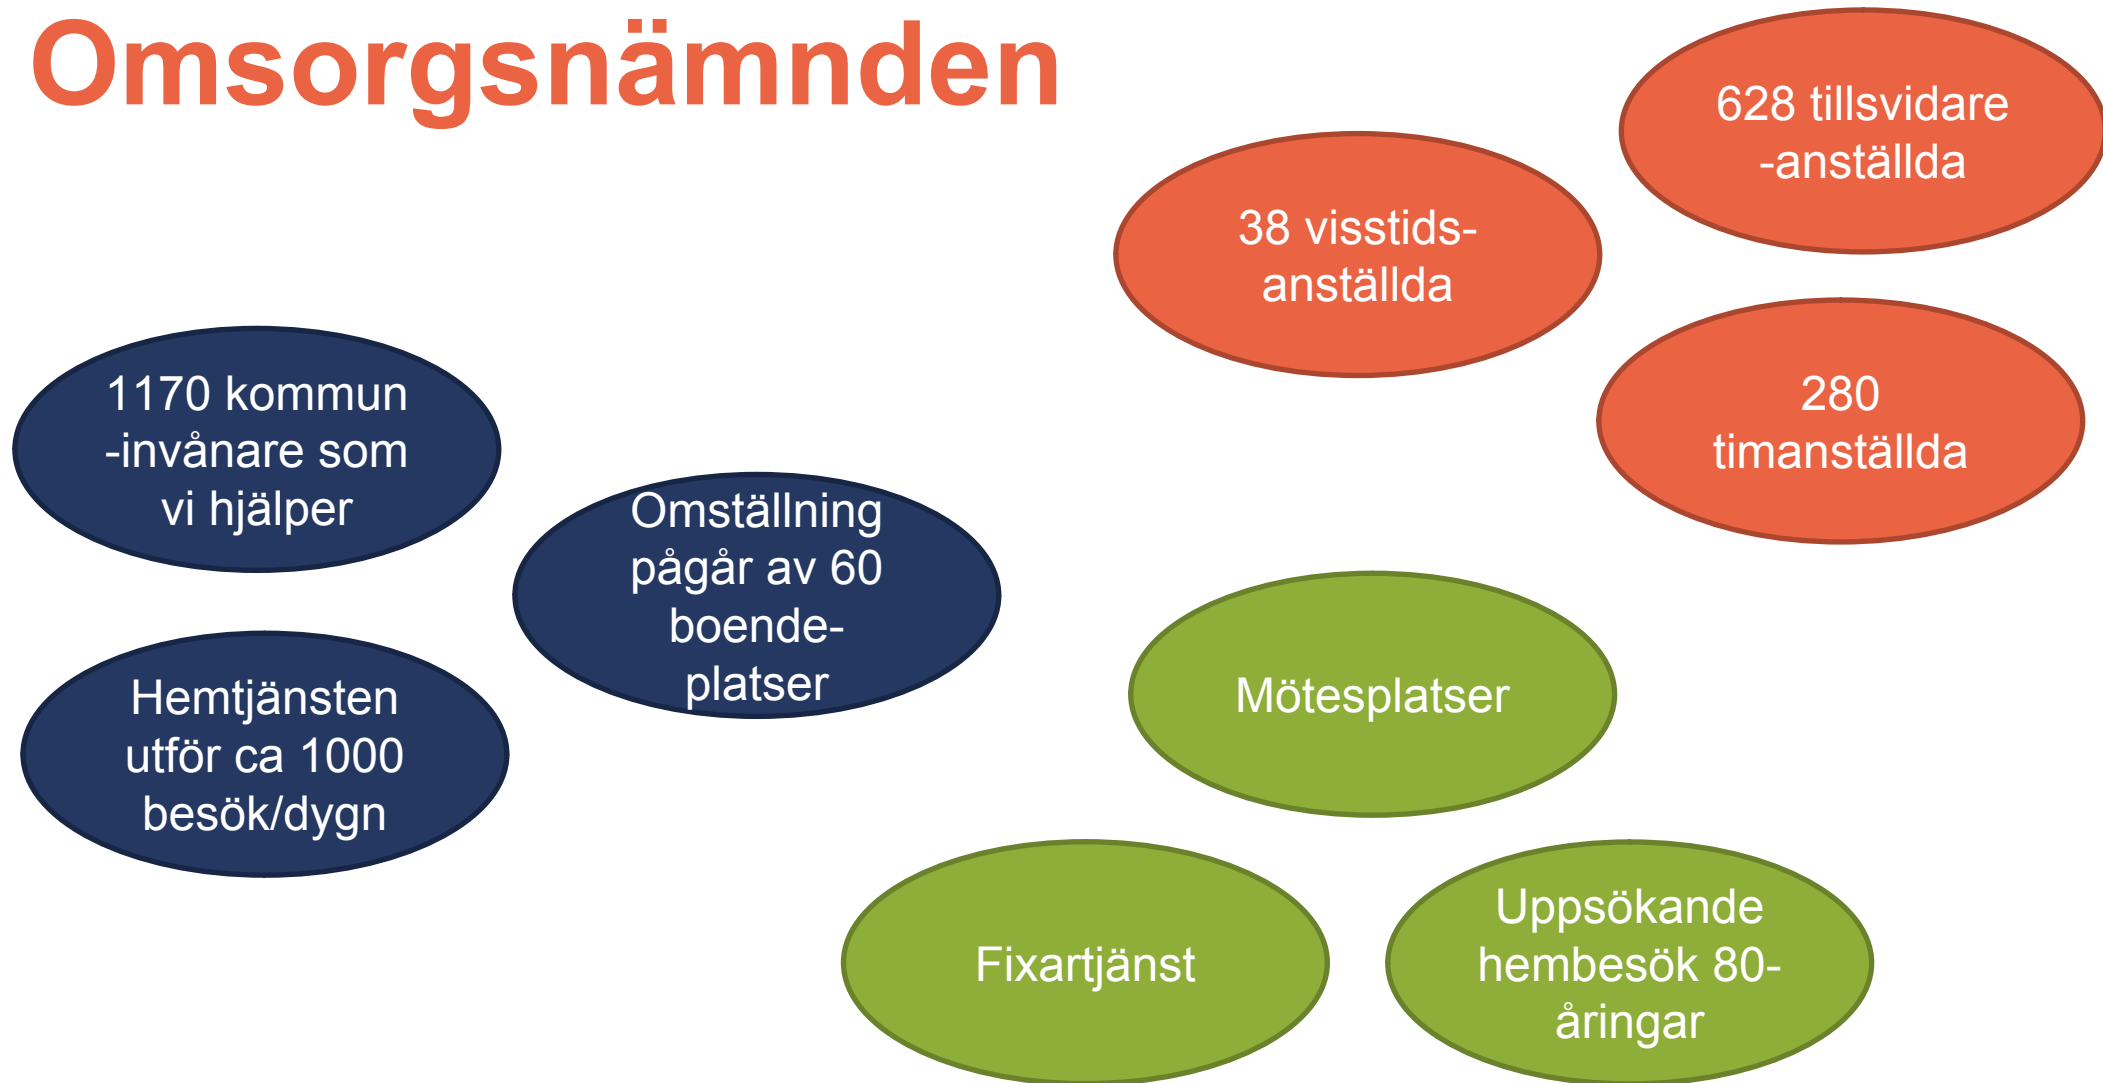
Omsorgsnämnden

628 tillsvidare -anställda

38 visstids-anställda

280 timanställda

1170 kommun -invånare som vi hjälper

Omställning pågår av 60 boende-platser

Hemtjänsten utför ca 1000 besök/dygn

Mötesplatser

Fixartjänst

Uppsökande hembesök 80-åringar